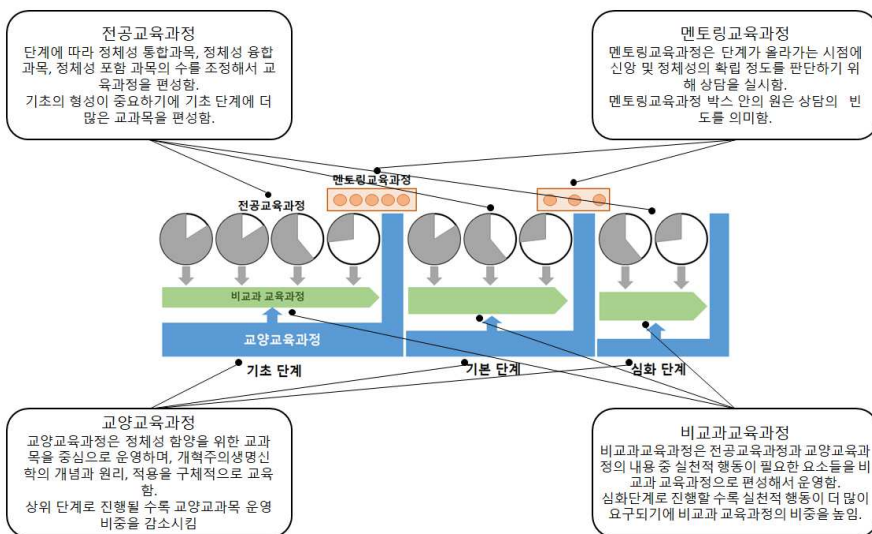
전공교육과정
단계에 따라 정체성 통합과목, 정체성 융합과목, 정체성 포함 과목의 수를 조정해서 교육과정을 편성함.
기초의 형성이 중요하기에 기초 단계에 더 많은 교과목을 편성함.

멘토링교육과정
멘토링교육과정은 단계가 올라가는 시점에 신앙 및 정체성의 확립 정도를 판단하기 위해 상담을 실시함.
멘토링교육과정 박스 안의 원은 상담의 빈도를 의미함.

멘토링교육과정

전공교육과정

비교과 교육과정

교양교육과정

기초 단계

기본 단계

심화 단계

교양교육과정
교양교육과정은 정체성 함양을 위한 교과목을 중심으로 운영하며, 개혁주의생명신학의 개념과 원리, 적용을 구체적으로 교육함.
상위 단계로 진행할 수록 교양교과목 운영 비중을 감소시킴

비교과교육과정
비교과교육과정은 전공교육과정과 교양교육과정의 내용 중 실천적 행동이 필요한 요소들을 비교과 교육과정으로 편성해서 운영함.
심화단계로 진행할 수록 실천적 행동이 더 많이 요구되기에 비교과 교육과정의 비중을 높임.